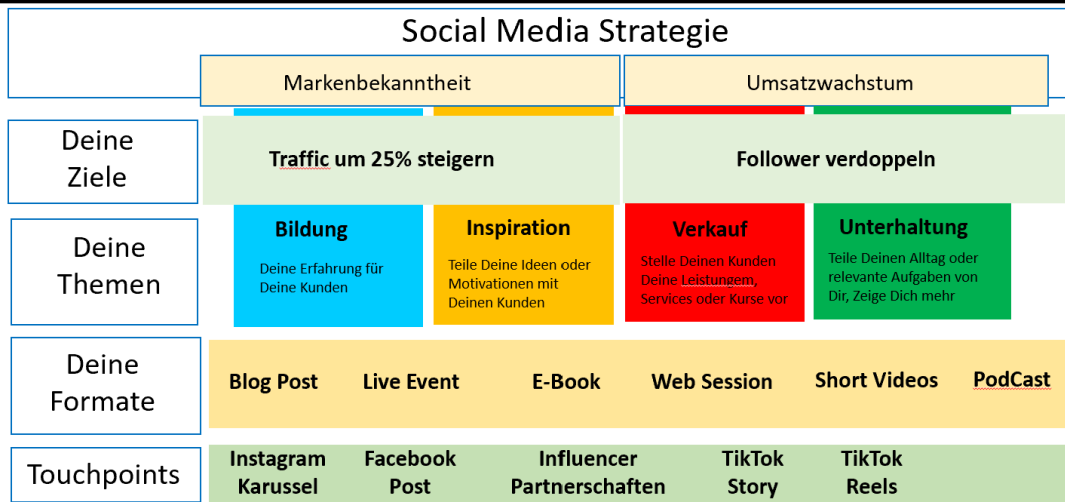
Social Media Strategie

Markenbekanntheit

Umsatzwachstum

Deine Ziele

Traffic um 25% steigern

Follower verdoppeln

Deine Themen

Bildung

Deine Erfahrung für Deine Kunden

Inspiration

Teile Deine Ideen oder Motivationen mit Deinen Kunden

Verkauf

Stelle Deinen Kunden Deine Leistungem, Services oder Kurse vor

Unterhaltung

Teile Deinen Alltag oder relevante Aufgaben von Dir, Zeige Dich mehr

Deine Formate

Blog Post

Live Event

E-Book

Web Session

Short Videos

PodCast

Touchpoints

Instagram Karussel

Facebook Post

Influencer Partnerschaften

TikTok Story

TikTok Reels